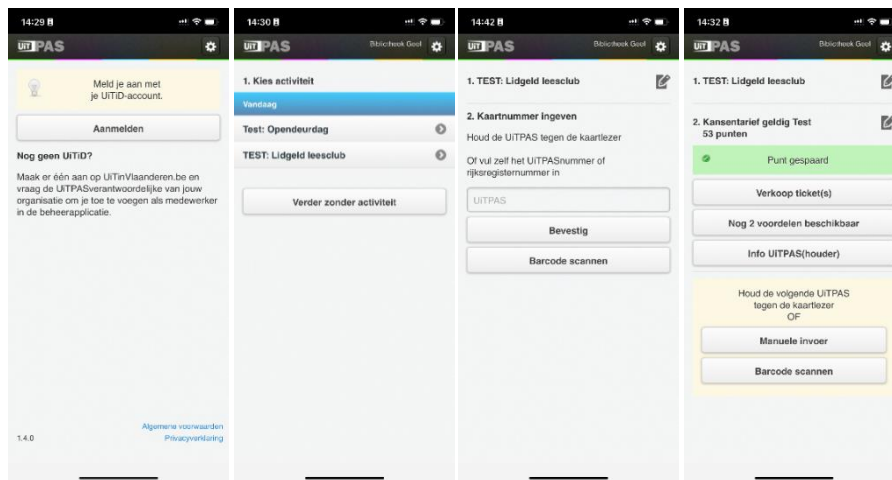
14:29

UiT PAS

Meld je aan met je UiTiD-account.

Aanmelden

Nog geen UiTiD?

Maak er één aan op UiTinVlaanderen.be en vraag de UiTPASverantwoordelijke van jouw organisatie om je toe te voegen als medewerker in de beheerapplicatie.

1.4.0

Algemene voorwaarden
Privacyverklaring

14:30

UiT PAS

Bibliotheek Geel

1. Kies activiteit

Vandaag

Test: Opendeurdag

TEST: Lidgeld leesclub

Verder zonder activiteit

14:42

UiT PAS

Bibliotheek Geel

1. TEST: Lidgeld leesclub

2. Kaartnummer ingeven

Houd de UiTPAS tegen de kaartlezer

Of vul zelf het UiTPASnummer of rijksregisternummer in

UiTPAS

Bevestig

Barcode scannen

14:32

UiT PAS

Bibliotheek Geel

1. TEST: Lidgeld leesclub

2. Kansentarief geldig Test
53 punten

Punt gespaard

Verkoop ticket(s)

Nog 2 voordelen beschikbaar

Info UiTPAS(houder)

Houd de volgende UiTPAS tegen de kaartlezer
OF

Manuele invoer

Barcode scannen